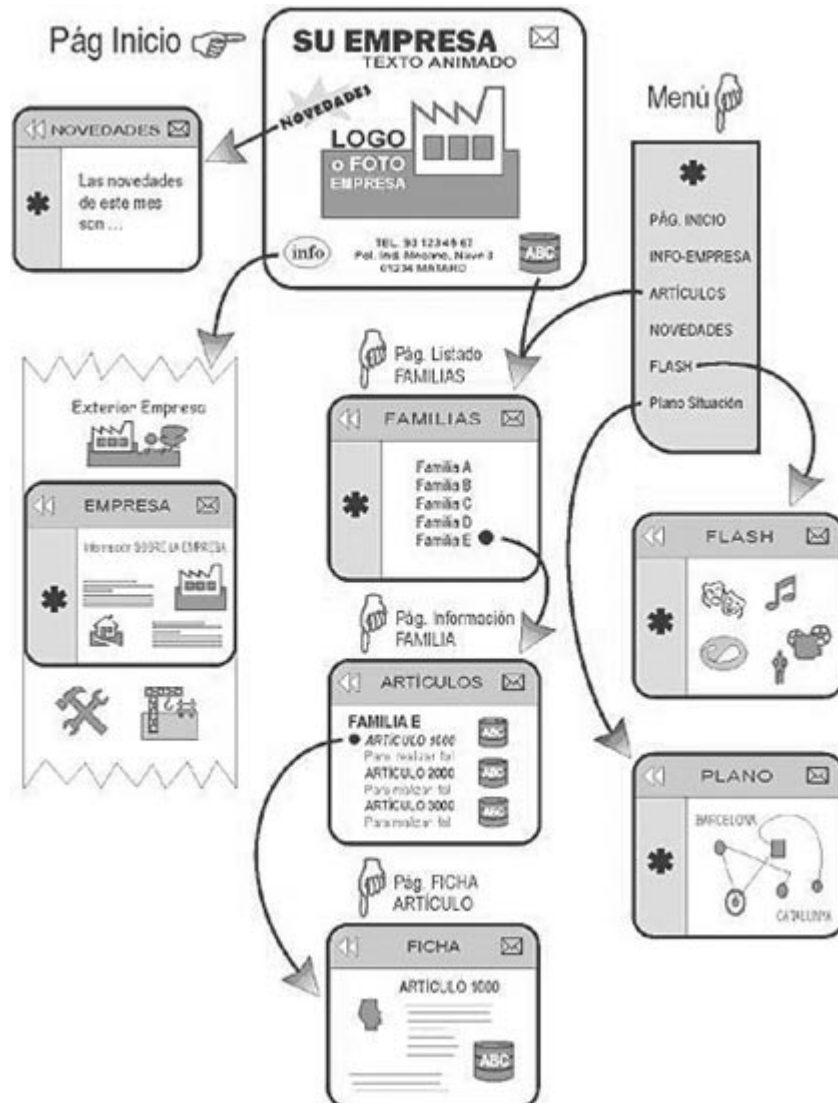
Pág Inicio

SU EMPRESA
TEXTO ANIMADO

NOVEDADES

LOGO
o FOTO
EMPRESA

info

TEL. 93 12345 67
Pol. Ind. Mecano, Nave 3
01234 MATARO

ABC

NOVEDADES

Las novedades de este mes son ...

Menú

PÁG. INICIO
INFO-EMPRESA
ARTÍCULOS
NOVEDADES
FLASH
Plano Situación

Exterior Empresa

EMPRESA

Información SOBRE LA EMPRESA

Pág. Listado FAMILIAS

FAMILIAS

Familia A
Familia B
Familia C
Familia D
Familia E

FLASH

Pág. Información FAMILIA

ARTÍCULOS

FAMILIA E
ARTÍCULO 1000
Para realizar fal
ARTÍCULO 2000
Para realizar fal
ARTÍCULO 3000
Para realizar fal

ABC
ABC
ABC

PLANO

BARCELONA
CATALUNYA

Pág. FICHA ARTÍCULO

FICHA

ARTÍCULO 1000

ABC